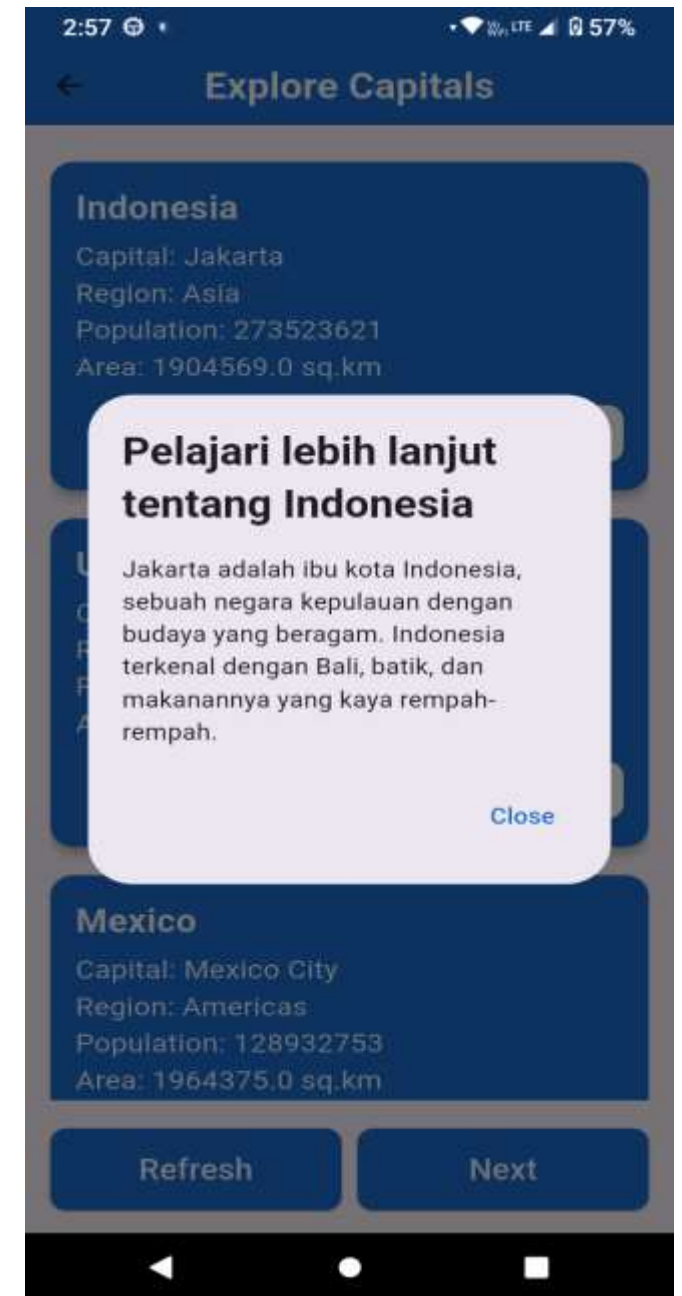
2:57 57%

Explore Capitals

Indonesia
Capital: Jakarta
Region: Asia
Population: 273523621
Area: 1904569.0 sq.km

Pelajari lebih lanjut tentang Indonesia

Jakarta adalah ibu kota Indonesia, sebuah negara kepulauan dengan budaya yang beragam. Indonesia terkenal dengan Bali, batik, dan makanannya yang kaya rempah-rempah.

Close

Mexico
Capital: Mexico City
Region: Americas
Population: 128932753
Area: 1964375.0 sq.km

Refresh

Next